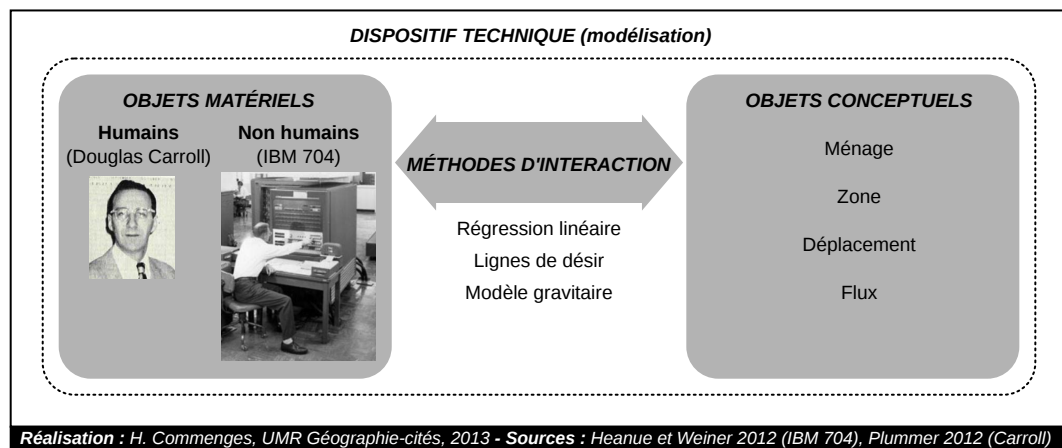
DISPOSITIF TECHNIQUE (modélisation)

OBJETS MATÉRIELS

Humains (Douglas Carroll)

Non humains (IBM 704)

MÉTHODES D'INTERACTION

Régression linéaire

Lignes de désir

Modèle gravitaire

OBJETS CONCEPTUELS

Ménage

Zone

Déplacement

Flux

Réalisation : H. Commenges, UMR Géographie-cités, 2013 - Sources : Heanue et Weiner 2012 (IBM 704), Plummer 2012 (Carroll)